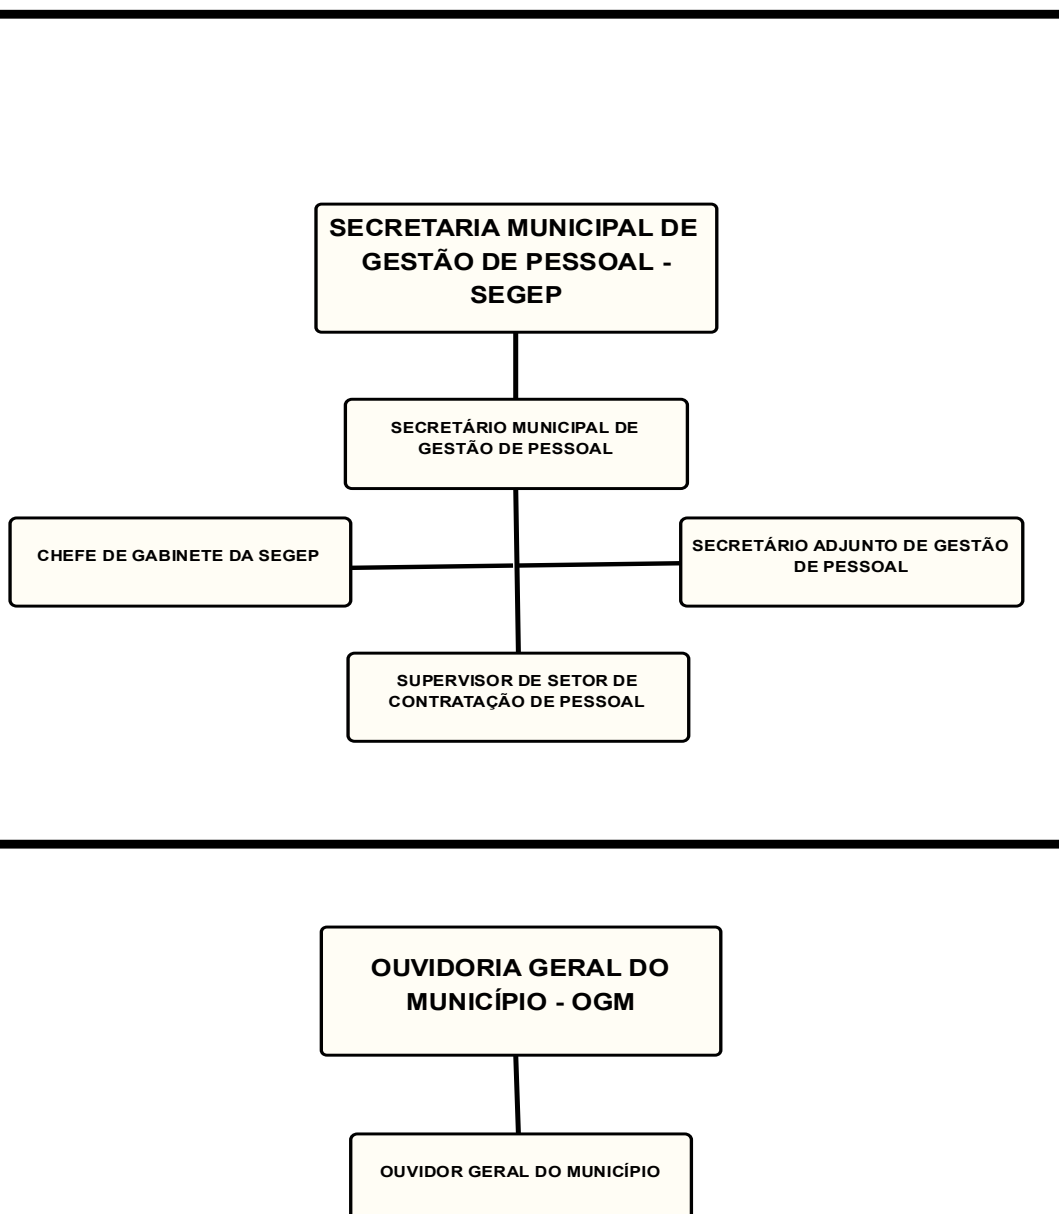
SECRETARIA MUNICIPAL DE GESTÃO DE PESSOAL - SEGEP

SECRETÁRIO MUNICIPAL DE GESTÃO DE PESSOAL

CHEFE DE GABINETE DA SEGEP

SECRETÁRIO ADJUNTO DE GESTÃO DE PESSOAL

SUPERVISOR DE SETOR DE CONTRATAÇÃO DE PESSOAL

OUVIDORIA GERAL DO MUNICÍPIO - OGM

OUVIDOR GERAL DO MUNICÍPIO